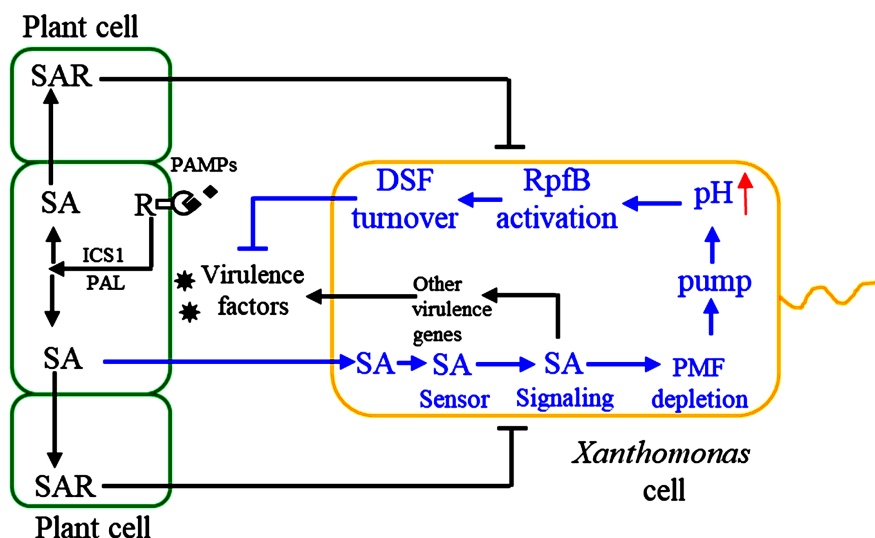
Plant cell

SAR

SA

R

PAMPs

ICS1

PAL

SA

SAR

Plant cell

Virulence factors

DSF turnover

RpfB activation

pH

pump

Other virulence genes

SA

SA Sensor

SA Signaling

PMF depletion

*Xanthomonas* cell